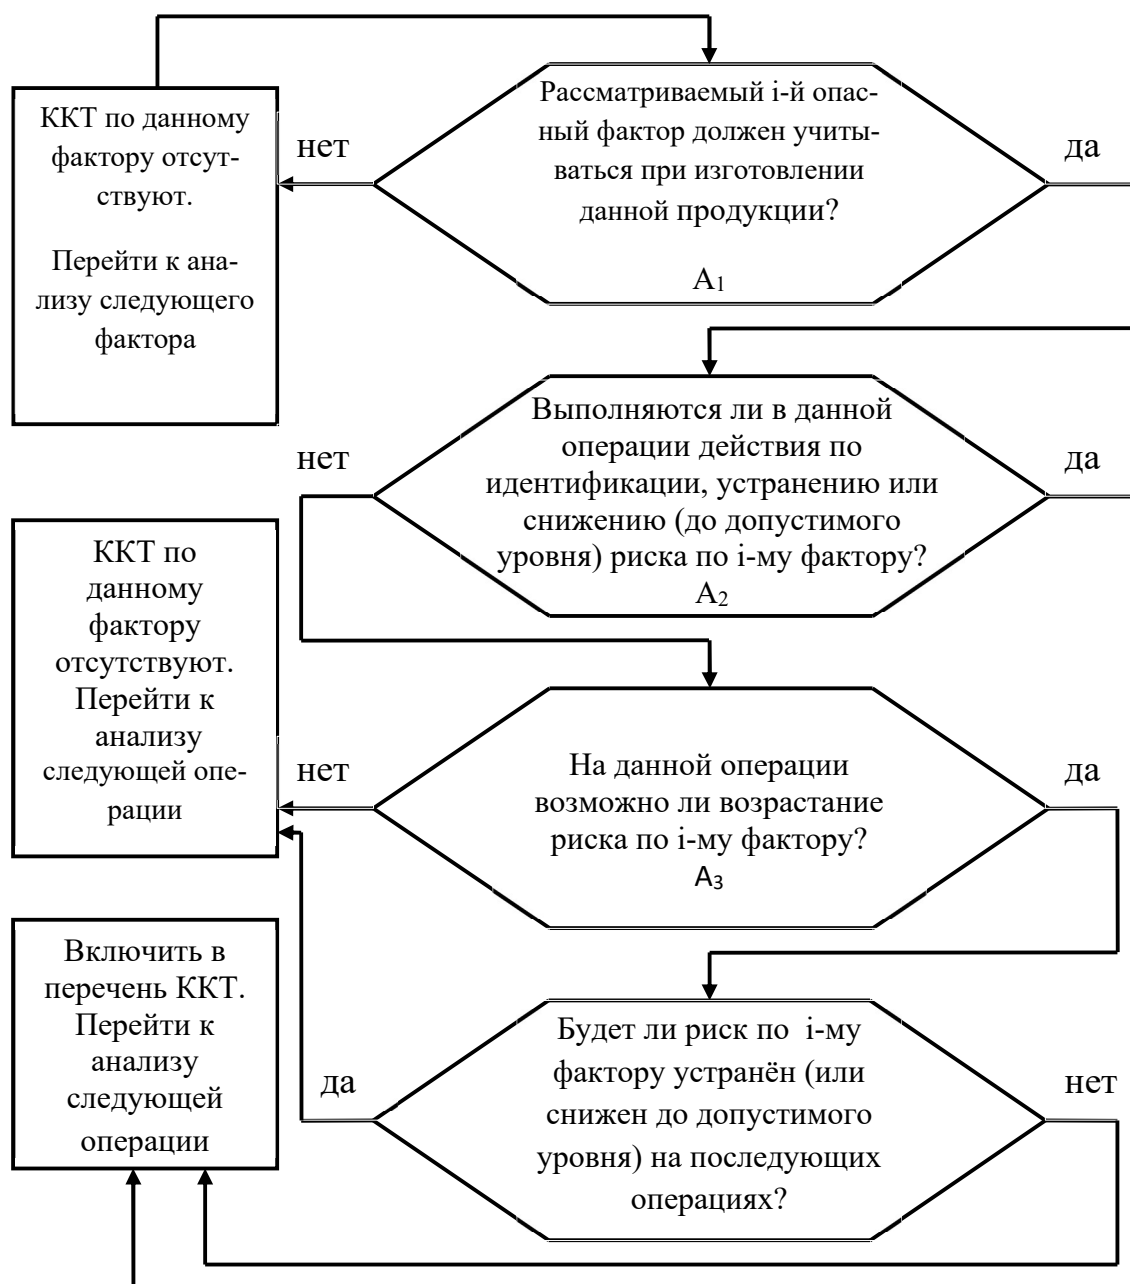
ККТ по данному фактору отсутствуют.

Перейти к анализу следующего фактора

нет

Рассматриваемый i-й опасный фактор должен учитываться при изготовлении данной продукции?

$A_1$

да

нет

Выполняются ли в данной операции действия по идентификации, устранению или снижению (до допустимого уровня) риска по i-му фактору?

$A_2$

да

ККТ по данному фактору отсутствуют. Перейти к анализу следующей операции

нет

На данной операции возможно ли возрастание риска по i-му фактору?

$A_3$

да

Включить в перечень ККТ. Перейти к анализу следующей операции

да

Будет ли риск по i-му фактору устранён (или снижен до допустимого уровня) на последующих операциях?

нет